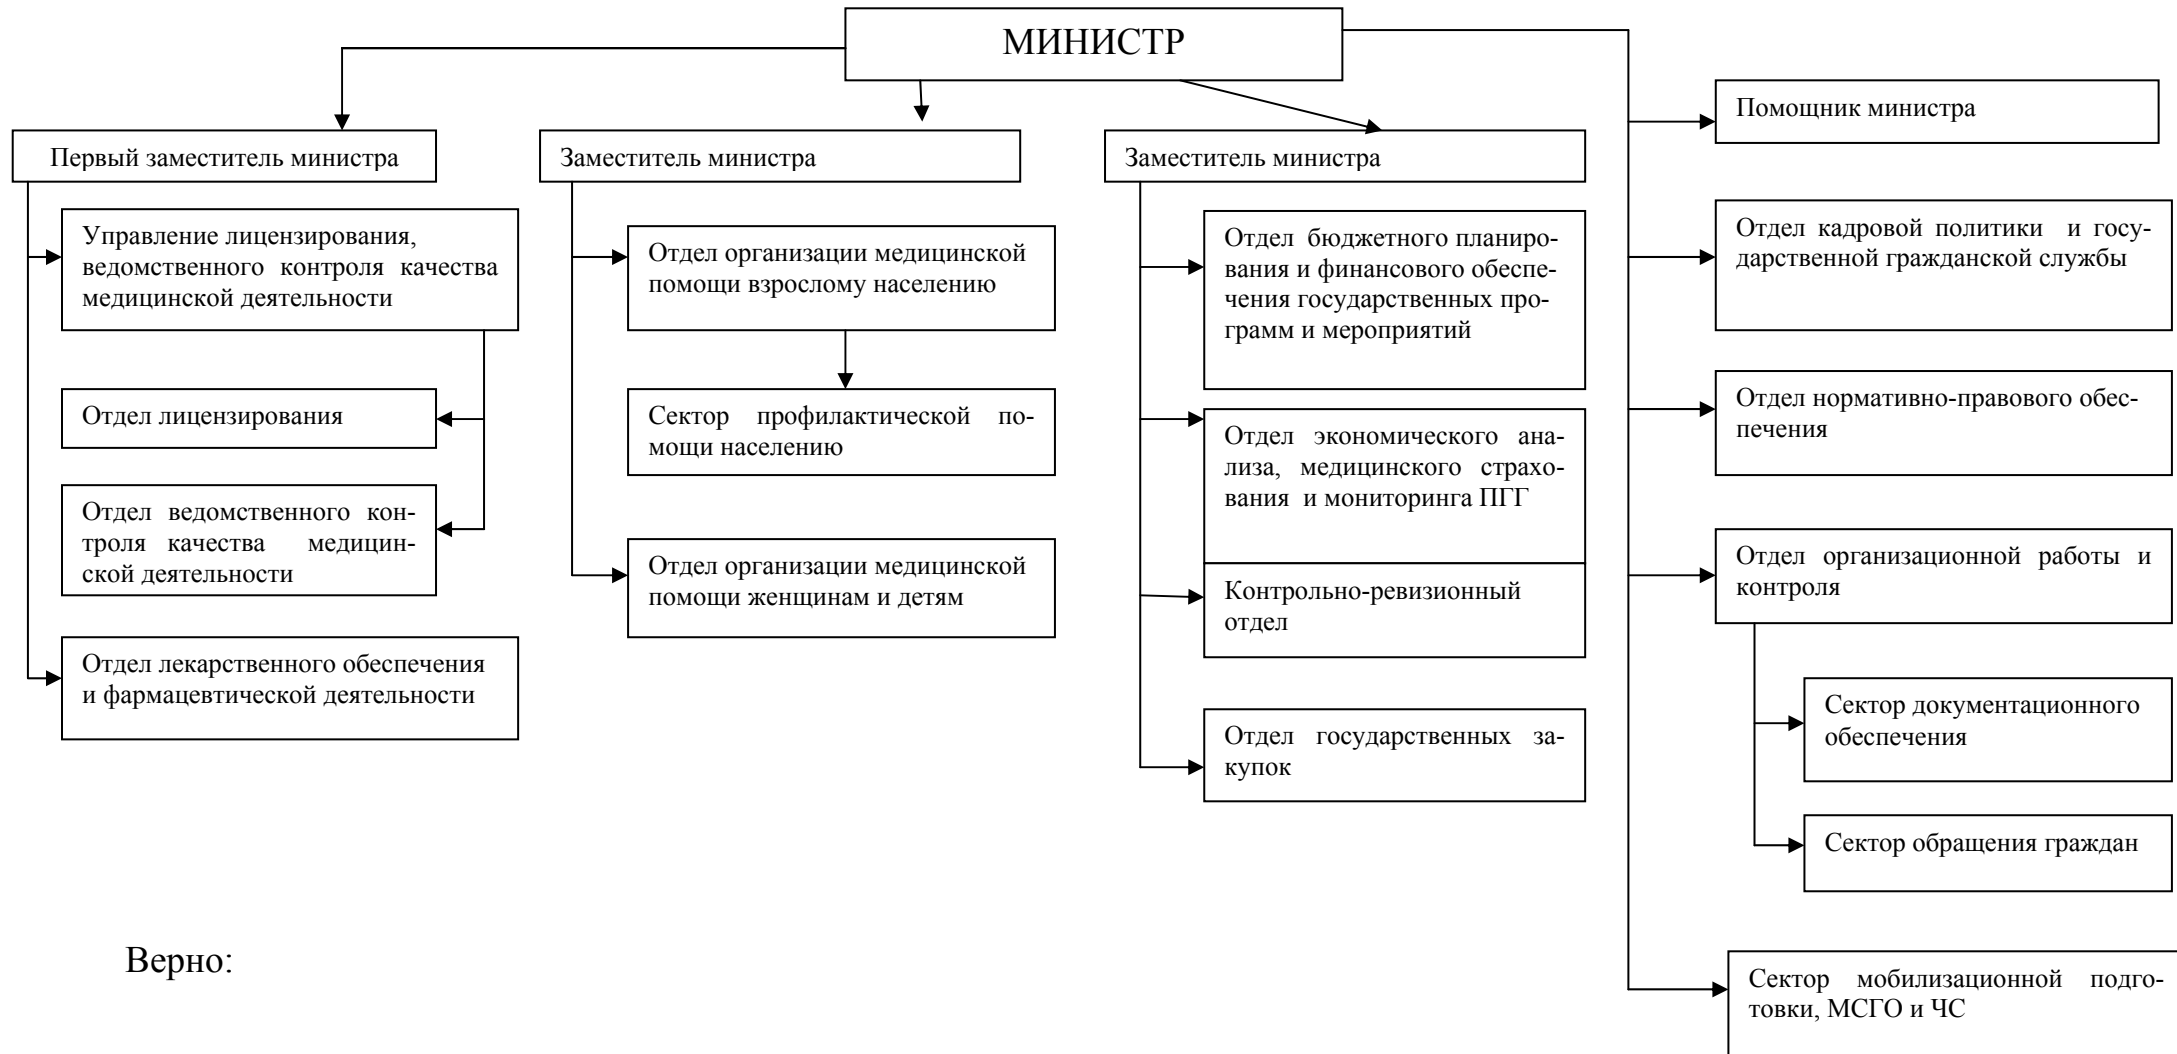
МИНИСТР

Первый заместитель министра

Управление лицензирования, ведомственного контроля качества медицинской деятельности

Отдел лицензирования

Отдел ведомственного контроля качества медицинской деятельности

Отдел лекарственного обеспечения и фармацевтической деятельности

Заместитель министра

Отдел организации медицинской помощи взрослому населению

Сектор профилактической помощи населению

Отдел организации медицинской помощи женщинам и детям

Заместитель министра

Отдел бюджетного планирования и финансового обеспечения государственных программ и мероприятий

Отдел экономического анализа, медицинского страхования и мониторинга ПГГ

Контрольно-ревизионный отдел

Отдел государственных закупок

Помощник министра

Отдел кадровой политики и государственной гражданской службы

Отдел нормативно-правового обеспечения

Отдел организационной работы и контроля

Сектор документационного обеспечения

Сектор обращения граждан

Сектор мобилизационной подготовки, МСГО и ЧС

Верно: